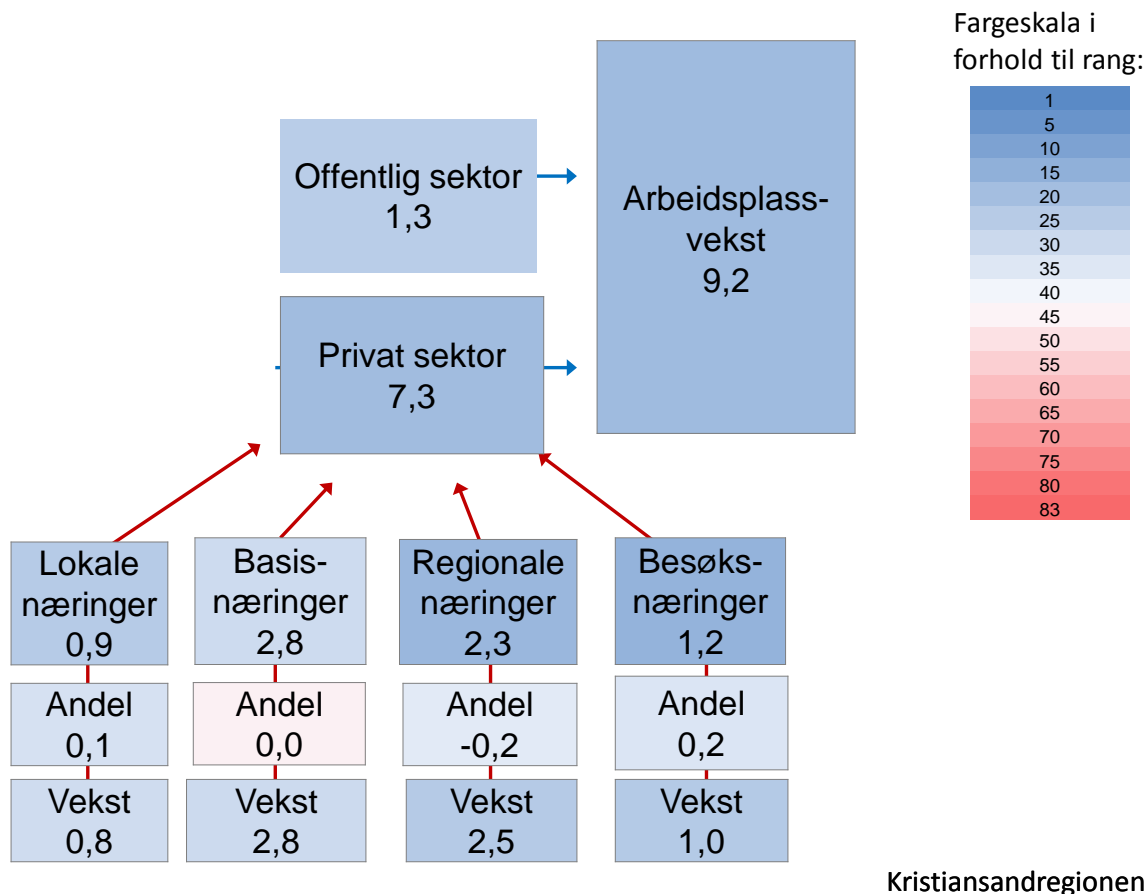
Fargeskala i forhold til rang:

| 1 |
|---|
| 5 |
| 10 |
| 15 |
| 20 |
| 25 |
| 30 |
| 35 |
| 40 |
| 45 |
| 50 |
| 55 |
| 60 |
| 65 |
| 70 |
| 75 |
| 80 |
| 83 |

Offentlig sektor
1,3

Arbeidsplassvekst
9,2

Privat sektor
7,3

Lokale næringer
0,9

Andel
0,1

Vekst
0,8

Basisnæringer
2,8

Andel
0,0

Vekst
2,8

Regionale næringer
2,3

Andel
-0,2

Vekst
2,5

Besøksnæringer
1,2

Andel
0,2

Vekst
1,0

Kristiansandregionen